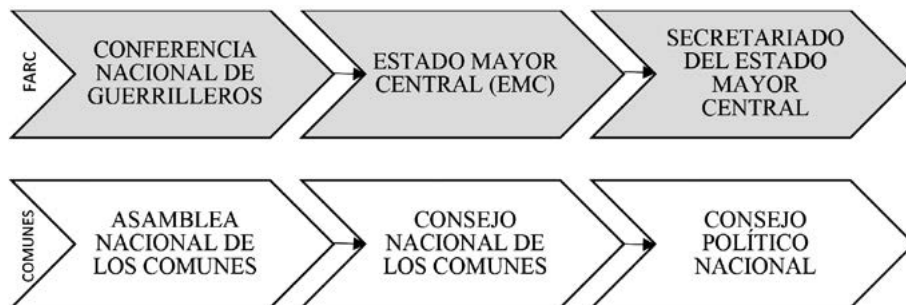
FARC

CONFERENCIA NACIONAL DE GUERRILLEROS

ESTADO MAYOR CENTRAL (EMC)

SECRETARIADO DEL ESTADO MAYOR CENTRAL

COMUNES

ASAMBLEA NACIONAL DE LOS COMUNES

CONSEJO NACIONAL DE LOS COMUNES

CONSEJO POLÍTICO NACIONAL